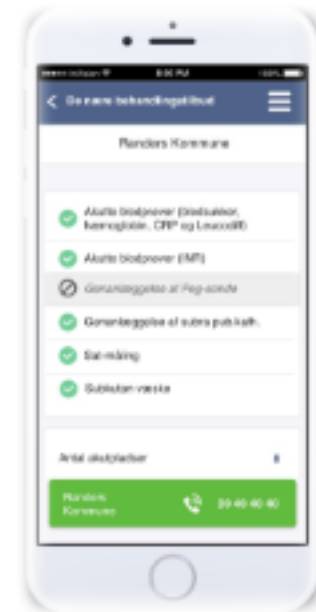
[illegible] 8:00 PM 100%

< Se mere behandlingstilbud

Randers Kommune

Akutte blodprøver (blodsukker, hæmoglobin, CRP og Leucocytter)

Akutte blodprøver (INR)

Genanlæggelse af Peg-sonde

Genanlæggelse af suprapubisk kath.

Sat-måling

Subkutan væske

Antal akutpladser 4

Randers Kommune 89 40 40 40